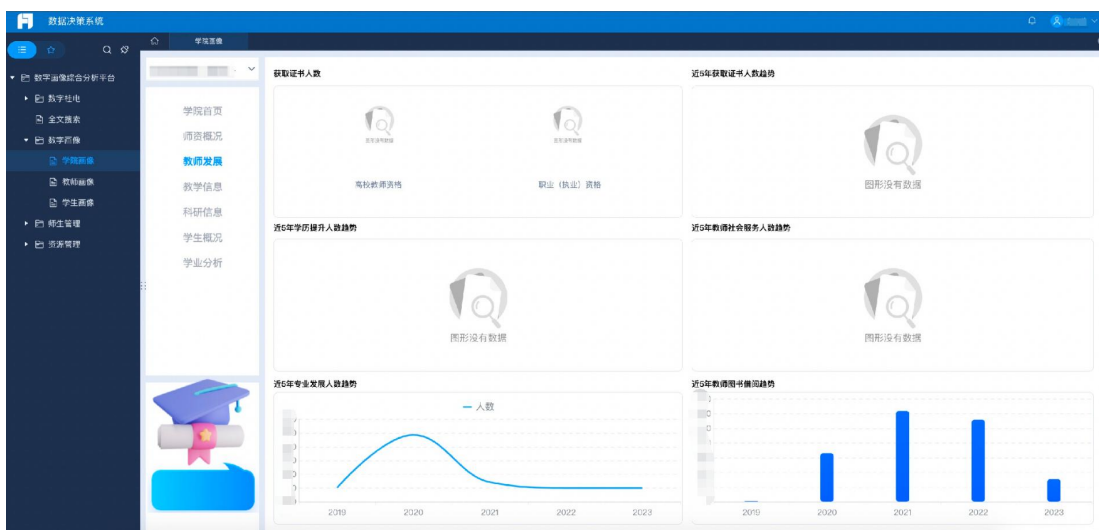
数据决策系统

学院画像

数字画像综合分析平台
数字校史
全文搜索
数字画像
学院画像
教师画像
学生画像
师生管理
资源管理

学院首页
师资概况
教师发展
教学信息
科研信息
学生概况
学业分析

获取证书人数
高校教师资格
职业（执业）资格

近5年获取证书人数趋势
图形没有数据

近5年学历提升人数趋势
图形没有数据

近5年教师社会服务人数趋势
图形没有数据

近5年专业发展人数趋势
人数
2019 2020 2021 2022 2023

近5年教师图书借阅趋势
2019 2020 2021 2022 2023